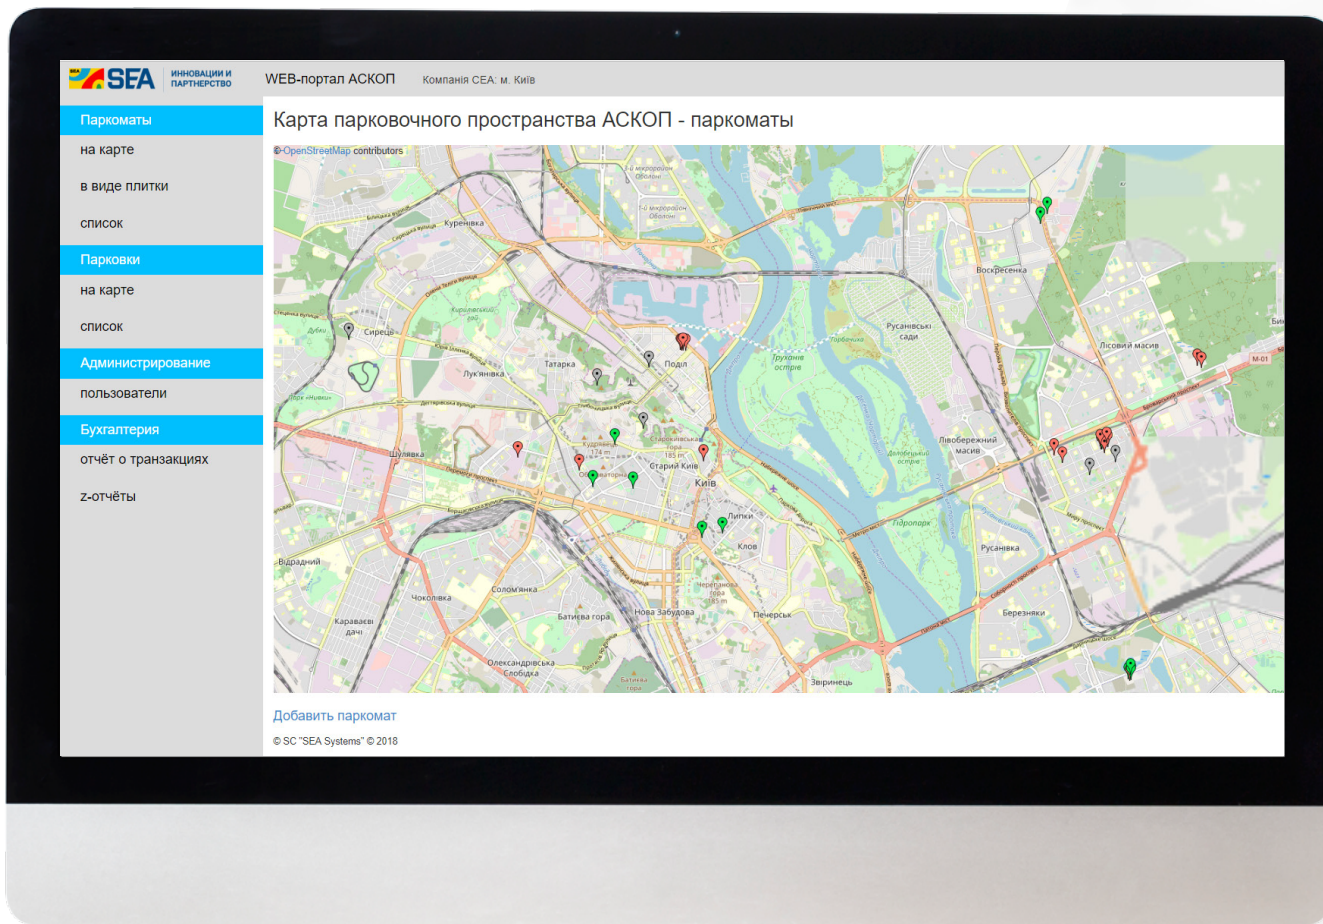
SEA ИННОВАЦИИ И ПАРТНЕРСТВО

WEB-портал АСКОП

Компанія CEA: м. Київ

Паркоматы
на карте
в виде плитки
список
Парковки
на карте
список
Администрирование
пользователи
Бухгалтерия
отчёт о транзакциях
z-отчёты

Карта парковочного пространства АСКОП - паркоматы

© OpenStreetMap contributors

Куренівка
Воскресенка
Сирець
Поділ
Татарка
Лук'янівка
Русанівські сади
Труханів острів
Лісовий масив
Шулявка
Старий Київ
Київ
Лівобережний масив
Липки
Клов
Русанівка
Відрадний
Солом'янка
Чоколівка
Батиєва гора
Нова Забудова
Печерськ
Березняки
Караваєві дачі
Олександрівська Слобідка
Звіринець
М-01

Добавить паркомат

© SC "SEA Systems" © 2018